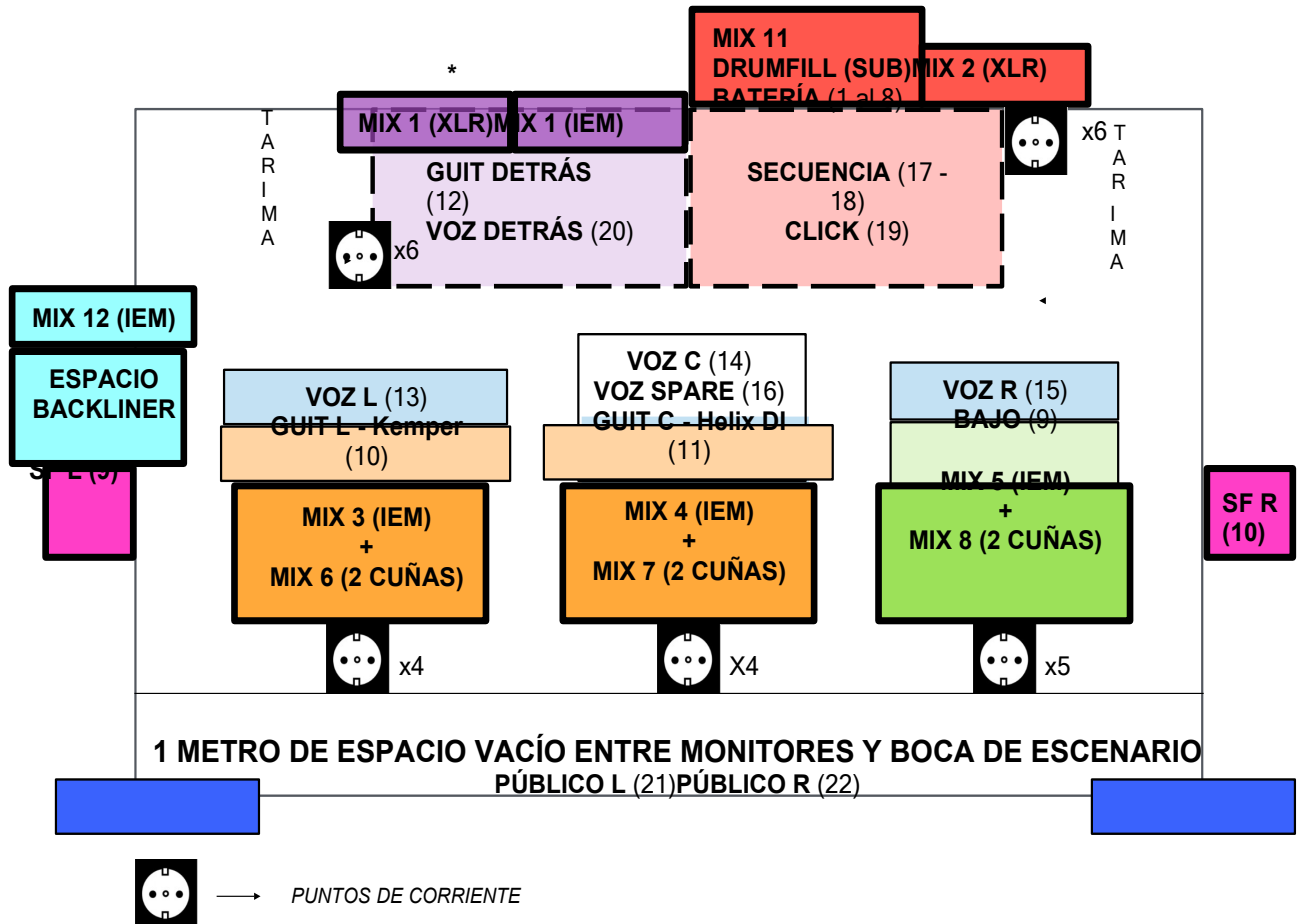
*

MIX 11
DRUMFILL (SUB)MIX 2 (XLR)
BATERÍA (1 al 8)

MIX 1 (XLR)MIX 1 (IEM)

T
A
R
I
M
A

GUIT DETRÁS (12)
VOZ DETRÁS (20)

x6

SECUENCIA (17 - 18)
CLICK (19)

x6

T
A
R
I
M
A

MIX 12 (IEM)

ESPACIO BACKLINER

SF L (9)

VOZ L (13)
GUIT L - Kemper (10)

VOZ C (14)
VOZ SPARE (16)
GUIT C - Helix DI (11)

VOZ R (15)
BAJO (9)

SF R (10)

MIX 3 (IEM)
+
MIX 6 (2 CUÑAS)

MIX 4 (IEM)
+
MIX 7 (2 CUÑAS)

MIX 5 (IEM)
+
MIX 8 (2 CUÑAS)

x4

X4

x5

1 METRO DE ESPACIO VACÍO ENTRE MONITORES Y BOCA DE ESCENARIO
PÚBLICO L (21)PÚBLICO R (22)

PUNTOS DE CORRIENTE